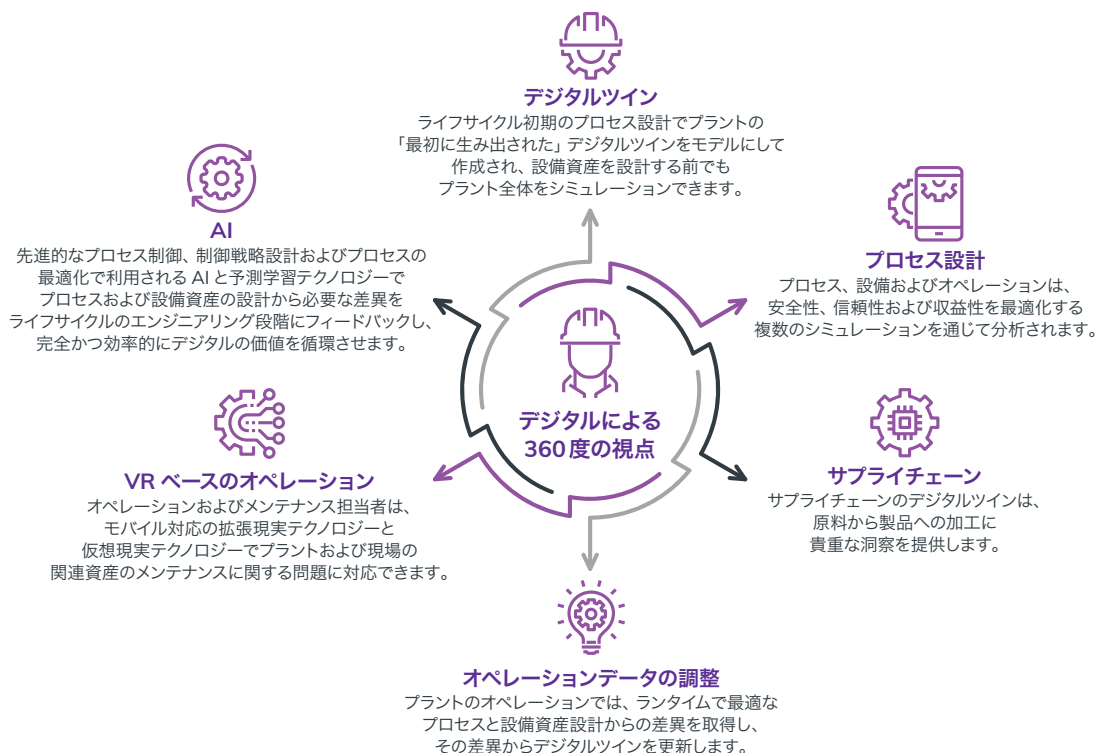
デジタルツイン
ライフサイクル初期のプロセス設計でプラントの「最初に生み出された」デジタルツインをモデルにして作成され、設備資産を設計する前でもプラント全体をシミュレーションできます。

AI
先進的なプロセス制御、制御戦略設計およびプロセスの最適化で利用される AI と予測学習テクノロジーでプロセスおよび設備資産の設計から必要な差異をライフサイクルのエンジニアリング段階にフィードバックし、完全かつ効率的にデジタルの価値を循環させます。

プロセス設計
プロセス、設備およびオペレーションは、安全性、信頼性および収益性を最適化する複数のシミュレーションを通じて分析されます。

デジタルによる
360 度の視点

VR ベースのオペレーション
オペレーションおよびメンテナンス担当者は、モバイル対応の拡張現実テクノロジーと仮想現実テクノロジーでプラントおよび現場の関連資産のメンテナンスに関する問題に対応できます。

サプライチェーン
サプライチェーンのデジタルツインは、原料から製品への加工に貴重な洞察を提供します。

オペレーションデータの調整
プラントのオペレーションでは、ランタイムで最適なプロセスと設備資産設計からの差異を取得し、その差異からデジタルツインを更新します。